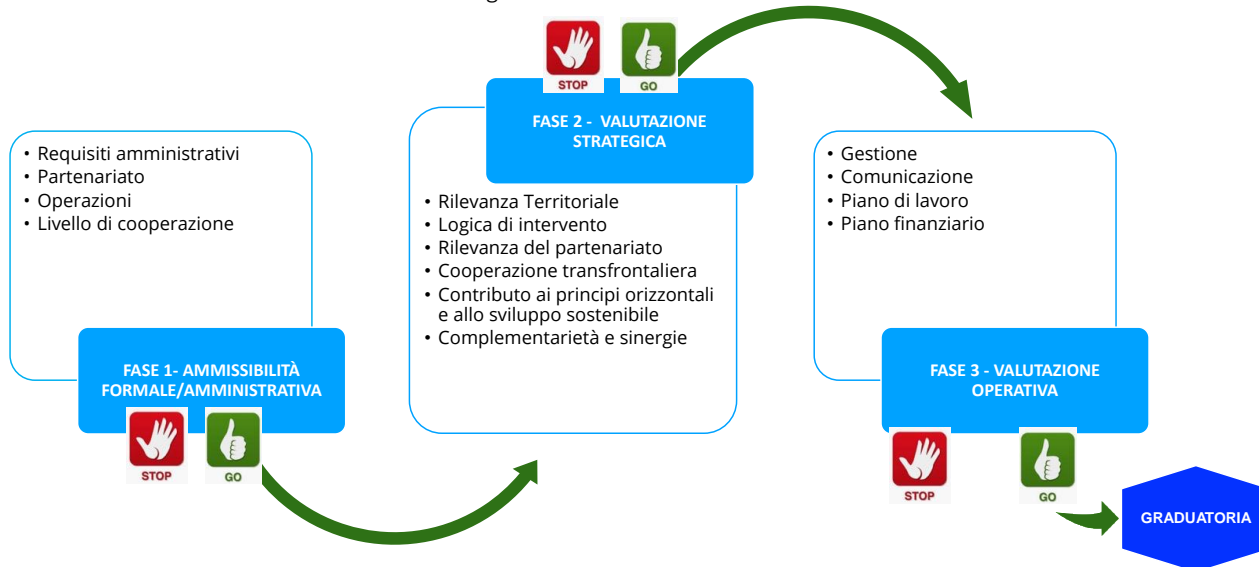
• Requisiti amministrativi
• Partenariato
• Operazioni
• Livello di cooperazione

FASE 1- AMMISSIBILITÀ FORMALE/AMMINISTRATIVA

STOP GO

STOP GO

FASE 2 - VALUTAZIONE STRATEGICA

• Rilevanza Territoriale
• Logica di intervento
• Rilevanza del partenariato
• Cooperazione transfrontaliera
• Contributo ai principi orizzontali e allo sviluppo sostenibile
• Complementarietà e sinergie

• Gestione
• Comunicazione
• Piano di lavoro
• Piano finanziario

FASE 3 - VALUTAZIONE OPERATIVA

STOP GO

GRADUATORIA